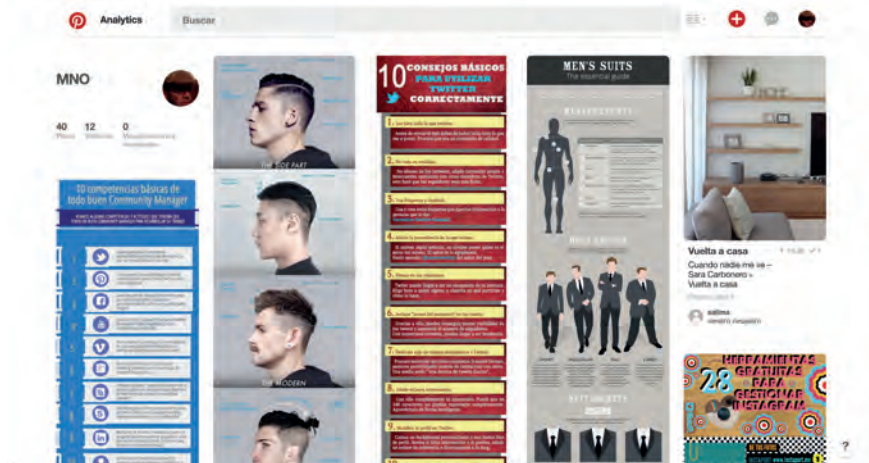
Analytics

Buscar

MNO

40 Pines

12 Tableros

0 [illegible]

10 competencias básicas de todo buen Community Manager

THE SIDE PART

THE MODERN

10 CONSEJOS BÁSICOS PARA UTILIZAR TWITTER CORRECTAMENTE

MEN'S SUITS
The essential guide

Vuelta a casa

Cuando nadie me ve – Sara Carbonero » Vuelta a casa

salima

28 HERRAMIENTAS GRATUITAS PARA GESTIONAR INSTAGRAM

?